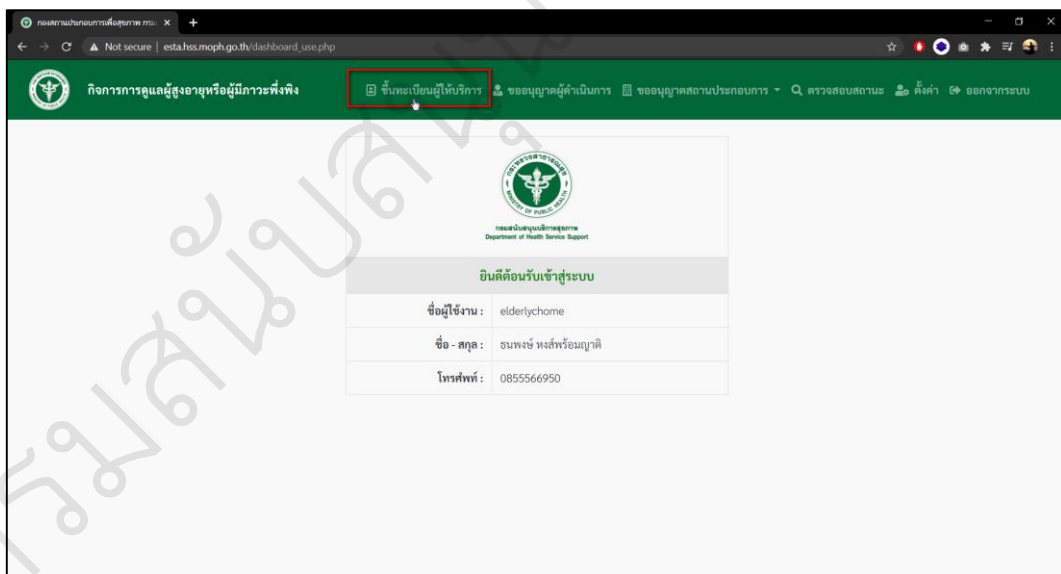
กองสถานประกอบการเพื่อสุขภาพ กรม ×

Not secure | esta.hss.moph.go.th/dashboard_use.php

กิจการการดูแลผู้สูงอายุหรือผู้มีภาวะพึ่งพิง

ขึ้นทะเบียนผู้ให้บริการ ขออนุญาตผู้ดำเนินการ ขออนุญาตสถานประกอบการ ตรวจสอบสถานะ ตั้งค่า ออกจากระบบ

กองสนับสนุนบริการสุขภาพ
Department of Health Service Support

ยินดีต้อนรับเข้าสู่ระบบ

| | |
|---|---|
| ชื่อผู้ใช้งาน : | elderlychome |
| ชื่อ - สกุล : | ธนพงษ์ หงส์พร้อมญาติ |
| โทรศัพท์ : | 0855566950 |